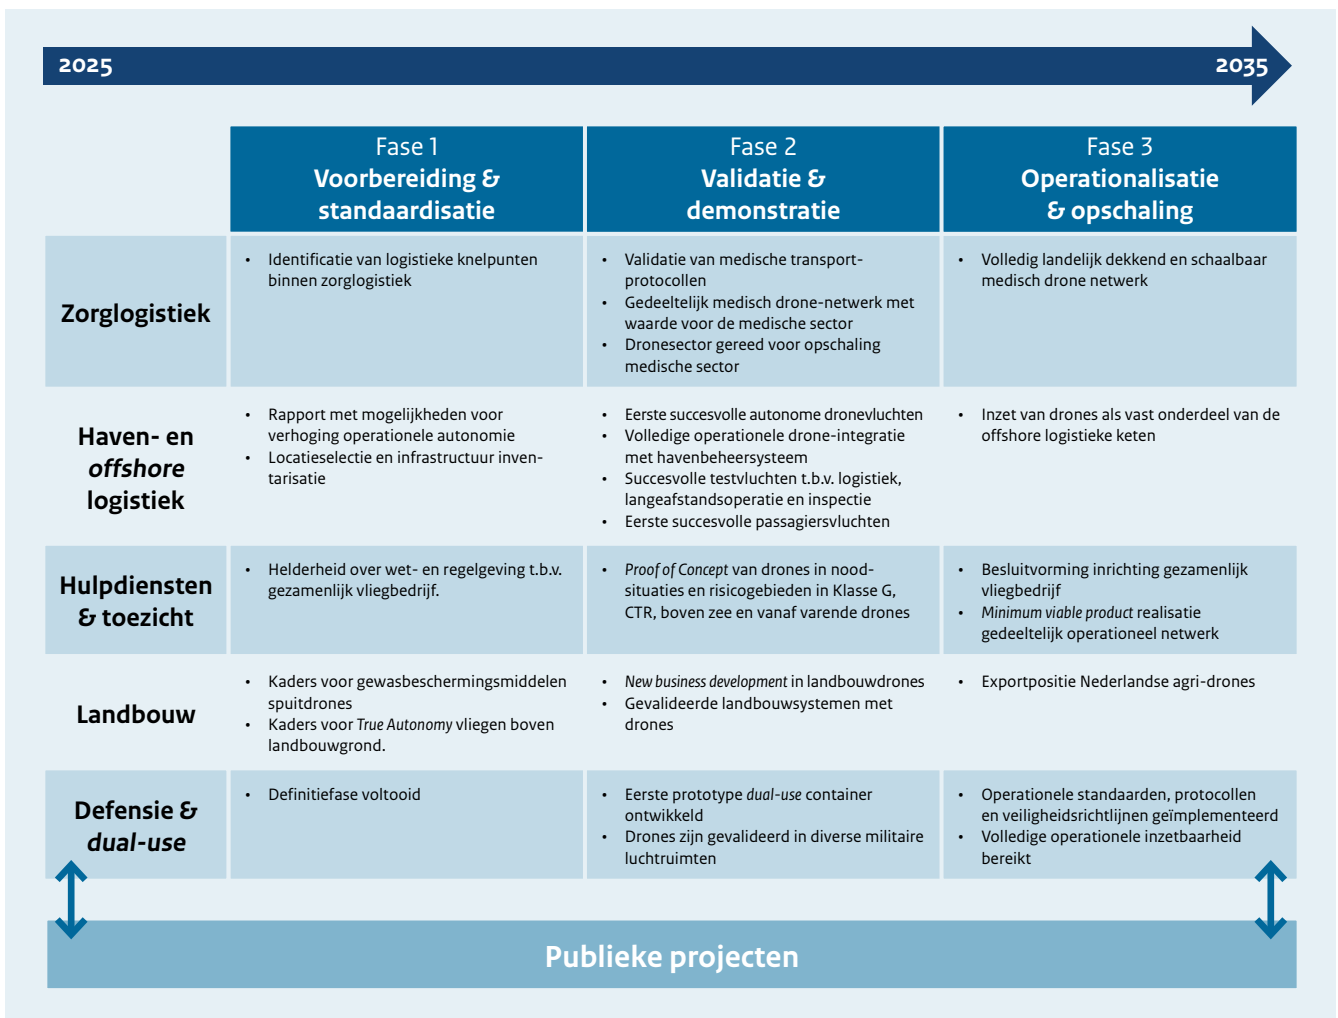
2025

2035

| | Fase 1 Voorbereiding & standaardisatie | Fase 2 Validatie & demonstratie | Fase 3 Operationalisatie & opschaling |
|---|---|---|---|
| Zorglogistiek | • Identificatie van logistieke knelpunten binnen zorglogistiek | • Validatie van medische transportprotocollen • Gedeeltelijk medisch drone-netwerk met waarde voor de medische sector • Dronesector gereed voor opschaling medische sector | • Volledig landelijk dekkend en schaalbaar medisch drone netwerk |
| Haven- en offshore logistiek | • Rapport met mogelijkheden voor verhoging operationele autonomie • Locatieselectie en infrastructuur inventarisatie | • Eerste succesvolle autonome dronevluchten • Volledige operationele drone-integratie met havenbeheersysteem • Succesvolle testvluchten t.b.v. logistiek, langeafstandsoperatie en inspectie • Eerste succesvolle passagiersvluchten | • Inzet van drones als vast onderdeel van de offshore logistieke keten |
| Hulpdiensten & toezicht | • Helderheid over wet- en regelgeving t.b.v. gezamenlijk vliegbedrijf. | • Proof of Concept van drones in noodsituaties en risicogebieden in Klasse G, CTR, boven zee en vanaf varende drones | • Besluitvorming inrichting gezamenlijk vliegbedrijf • Minimum viable product realisatie gedeeltelijk operationeel netwerk |
| Landbouw | • Kaders voor gewasbeschermingsmiddelen spuitdrones • Kaders voor True Autonomy vliegen boven landbouwgrond. | • New business development in landbouwdrones • Gevalideerde landbouwsystemen met drones | • Exportpositie Nederlandse agri-drones |
| Defensie & dual-use | • Definitiefase voltooid | • Eerste prototype dual-use container ontwikkeld • Drones zijn gevalideerd in diverse militaire luchtruimten | • Operationele standaarden, protocollen en veiligheidsrichtlijnen geïmplementeerd • Volledige operationele inzetbaarheid bereikt |

Publieke projecten